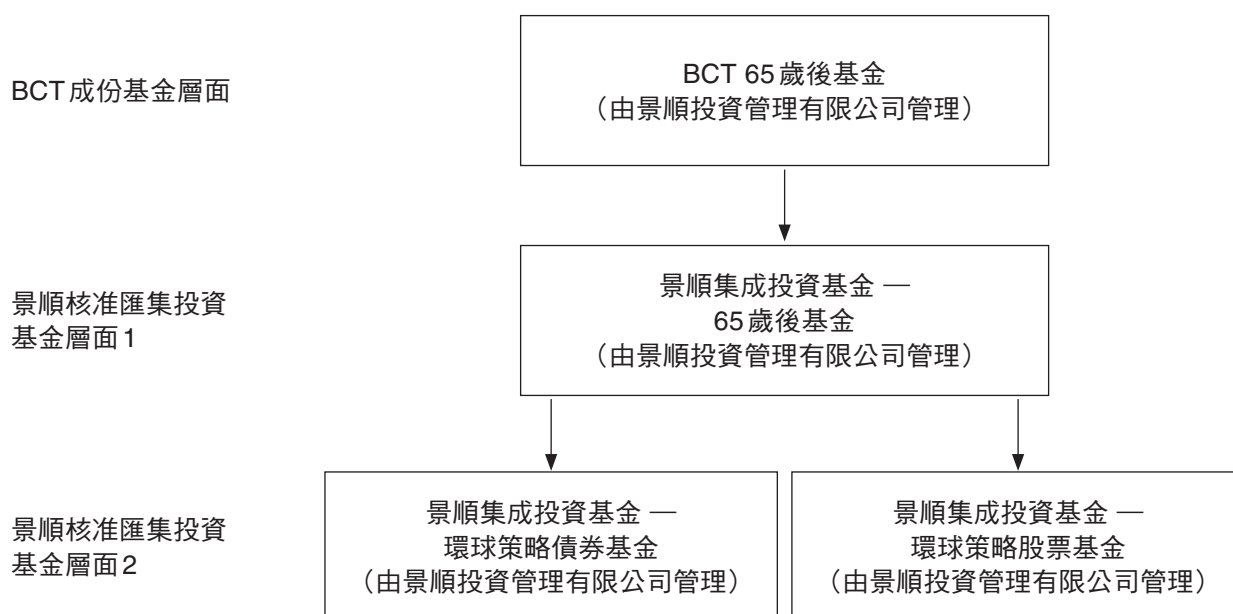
BCT成份基金層面

BCT 65歲後基金
(由景順投資管理有限公司管理)

景順核准匯集投資基金層面1

景順集成投資基金 —
65歲後基金
(由景順投資管理有限公司管理)

景順核准匯集投資基金層面2

景順集成投資基金 —
環球策略債券基金
(由景順投資管理有限公司管理)

景順集成投資基金 —
環球策略股票基金
(由景順投資管理有限公司管理)